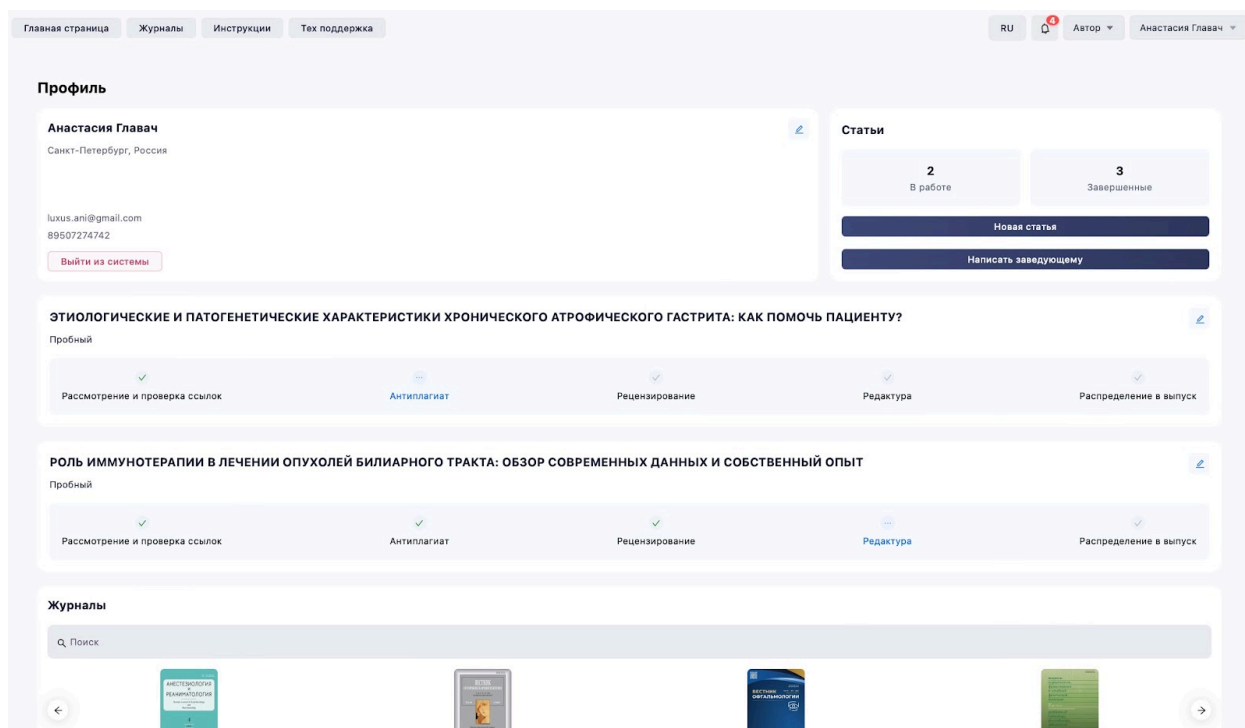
Главная страница Журналы Инструкции Тех поддержка

RU 4 Автор Анастасия Главач

Профиль

Анастасия Главач
Санкт-Петербург, Россия

luxus.ani@gmail.com
89507274742

Выйти из системы

Статьи

2
В работе

3
Завершенные

Новая статья

Написать заведующему

ЭТИОЛОГИЧЕСКИЕ И ПАТОГЕНЕТИЧЕСКИЕ ХАРАКТЕРИСТИКИ ХРОНИЧЕСКОГО АТРОФИЧЕСКОГО ГАСТРИТА: КАК ПОМОЧЬ ПАЦИЕНТУ?
Пробный

Рассмотрение и проверка ссылок Антиплагиат Рецензирование Редактура Распределение в выпуск

РОЛЬ ИММУНОТЕРАПИИ В ЛЕЧЕНИИ ОПУХОЛЕЙ БИЛИАРНОГО ТРАКТА: ОБЗОР СОВРЕМЕННЫХ ДАННЫХ И СОБСТВЕННЫЙ ОПЫТ
Пробный

Рассмотрение и проверка ссылок Антиплагиат Рецензирование Редактура Распределение в выпуск

Журналы

Поиск

АНЕСТЕЗИОЛОГИЯ И РЕАНИМАТОЛОГИЯ

ВЕСТНИК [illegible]

ВЕСТНИК ОФТАЛЬМОЛОГИИ